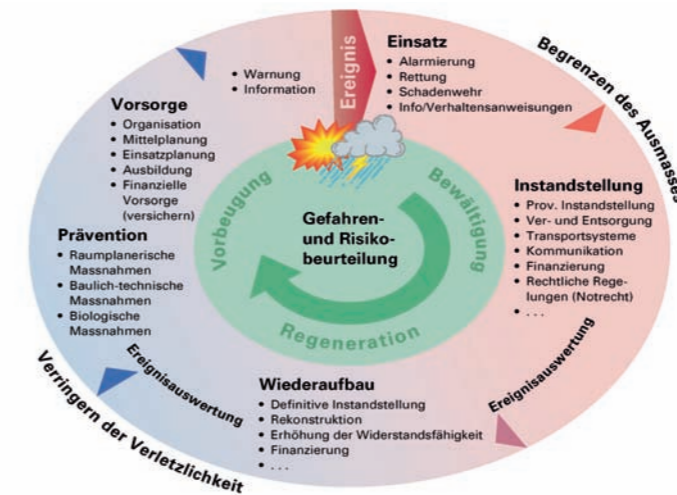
Ereignis

Einsatz
• Alarmierung
• Rettung
• Schadenwehr
• Info/Verhaltensanweisungen

Begrenzen des Ausmasses

• Warnung
• Information

Vorsorge
• Organisation
• Mittelplanung
• Einsatzplanung
• Ausbildung
• Finanzielle Vorsorge (versichern)

Prävention
• Raumplanerische Massnahmen
• Baulich-technische Massnahmen
• Biologische Massnahmen

Vorbeugung

Bewältigung

Gefahren- und Risikobeurteilung

Regeneration

Instandstellung
• Prov. Instandstellung
• Ver- und Entsorgung
• Transportsysteme
• Kommunikation
• Finanzierung
• Rechtliche Regelungen (Notrecht)
• . . .

Ereignisauswertung

Ereignisauswertung

Wiederaufbau
• Definitive Instandstellung
• Rekonstruktion
• Erhöhung der Widerstandsfähigkeit
• Finanzierung
• . . .

Verringern der Verletzlichkeit